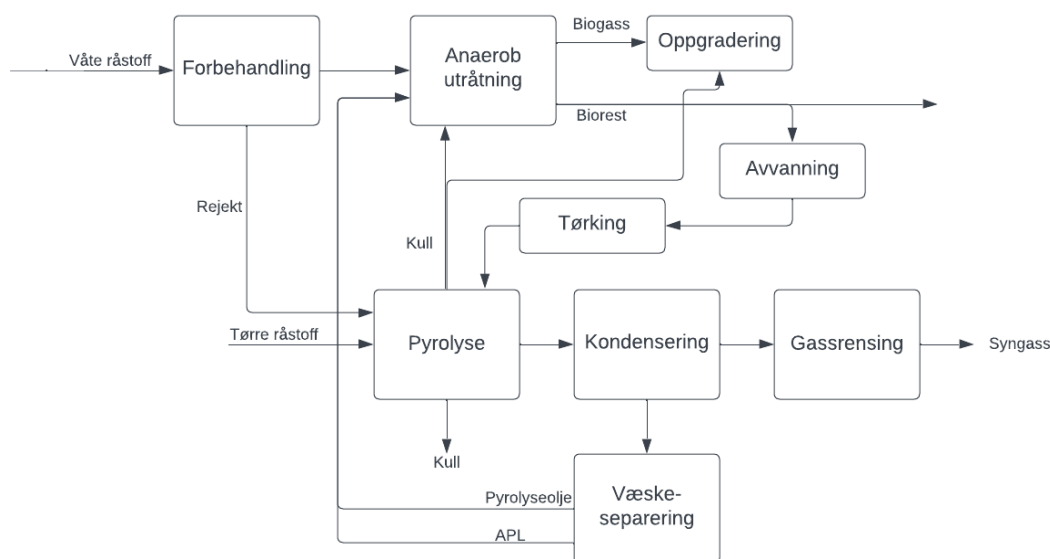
Våte råstoff

Forbehandling

Anaerob utråtning

Biogass

Oppgradering

Biorest

Avvanning

Tørking

Rejekt

Kull

Tørre råstoff

Pyrolyse

Kondensering

Gassrensing

Syngass

Kull

Pyrolyseolje

Væske-separering

APL